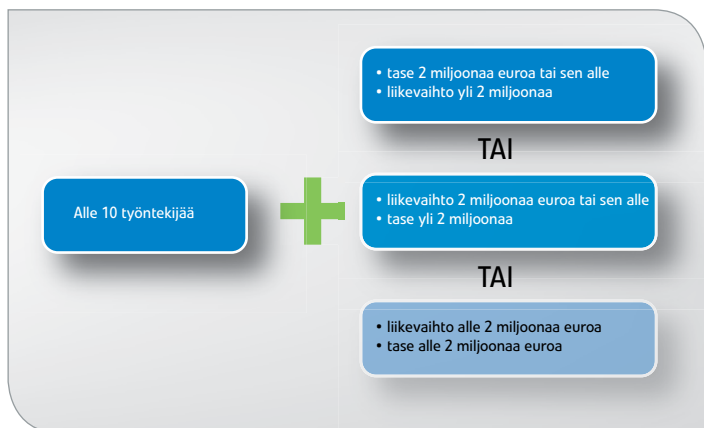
Alle 10 työntekijää

• tase 2 miljoonaa euroa tai sen alle
• liikevaihto yli 2 miljoonaa

TAI

• liikevaihto 2 miljoonaa euroa tai sen alle
• tase yli 2 miljoonaa

TAI

• liikevaihto alle 2 miljoonaa euroa
• tase alle 2 miljoonaa euroa